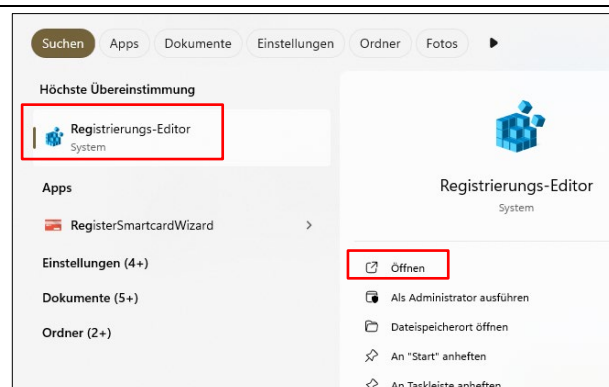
Suchen Apps Dokumente Einstellungen Ordner Fotos

Höchste Übereinstimmung

Registrierungs-Editor
System

Apps

RegisterSmartcardWizard

Einstellungen (4+)

Dokumente (5+)

Ordner (2+)

Registrierungs-Editor
System

Öffnen

Als Administrator ausführen

Dateispeicherort öffnen

An "Start" anheften

An Taskleiste anheften